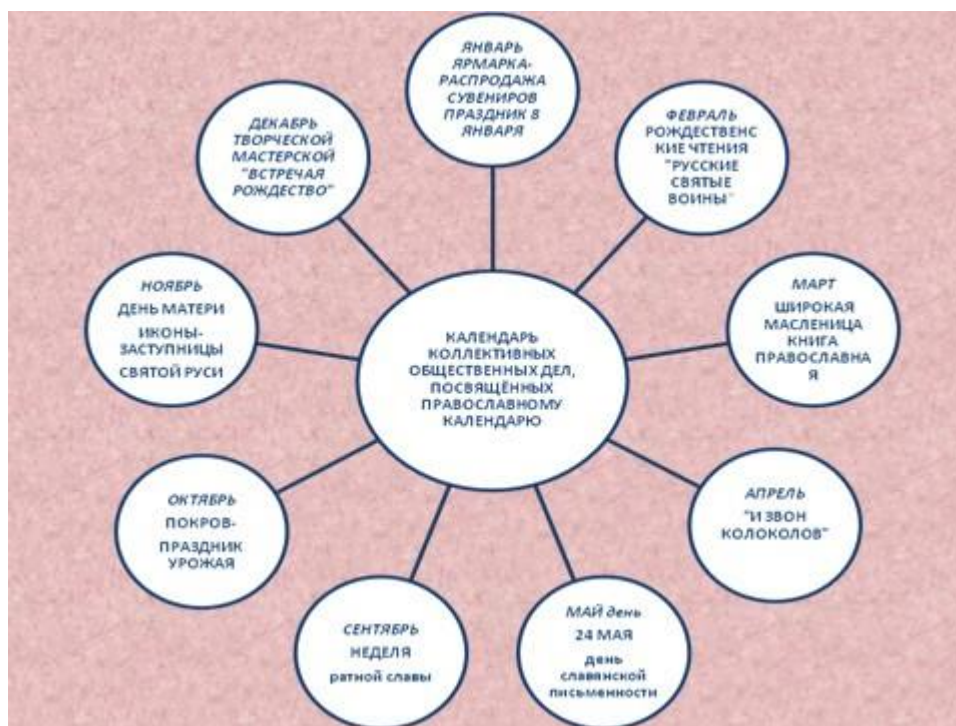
КАЛЕНДАРЬ КОЛЛЕКТИВНЫХ ОБЩЕСТВЕННЫХ ДЕЛ, ПОСВЯЩЁННЫХ ПРАВОСЛАВНОМУ КАЛЕНДАРЮ

ЯНВАРЬ ЯРМАРКА-РАСПРОДАЖА СУВЕНИРОВ ПРАЗДНИК В ЯНВАРЯ

ФЕВРАЛЬ РОЖДЕСТВЕНСКИЕ ЧТЕНИЯ "РУССКИЕ СВЯТЫЕ ВОИНЫ"

МАРТ ШИРОКАЯ МАСЛЕНИЦА КНИГА ПРАВОСЛАВНАЯ

АПРЕЛЬ "И ЗВОН КОЛОКОЛОВ"

МАЙ день 24 МАЯ день славянской письменности

СЕНТЯБРЬ НЕДЕЛЯ ратной славы

ОКТЯБРЬ ПОКРОВ-ПРАЗДНИК УРОЖАЯ

НОЯБРЬ ДЕНЬ МАТЕРИ ИКОНЫ-ЗАСТУПНИЦЫ СВЯТОЙ РУСИ

ДЕКАБРЬ ТВОРЧЕСКОЙ МАСТЕРСКОЙ "ВСТРЕЧАЯ РОЖДЕСТВО"